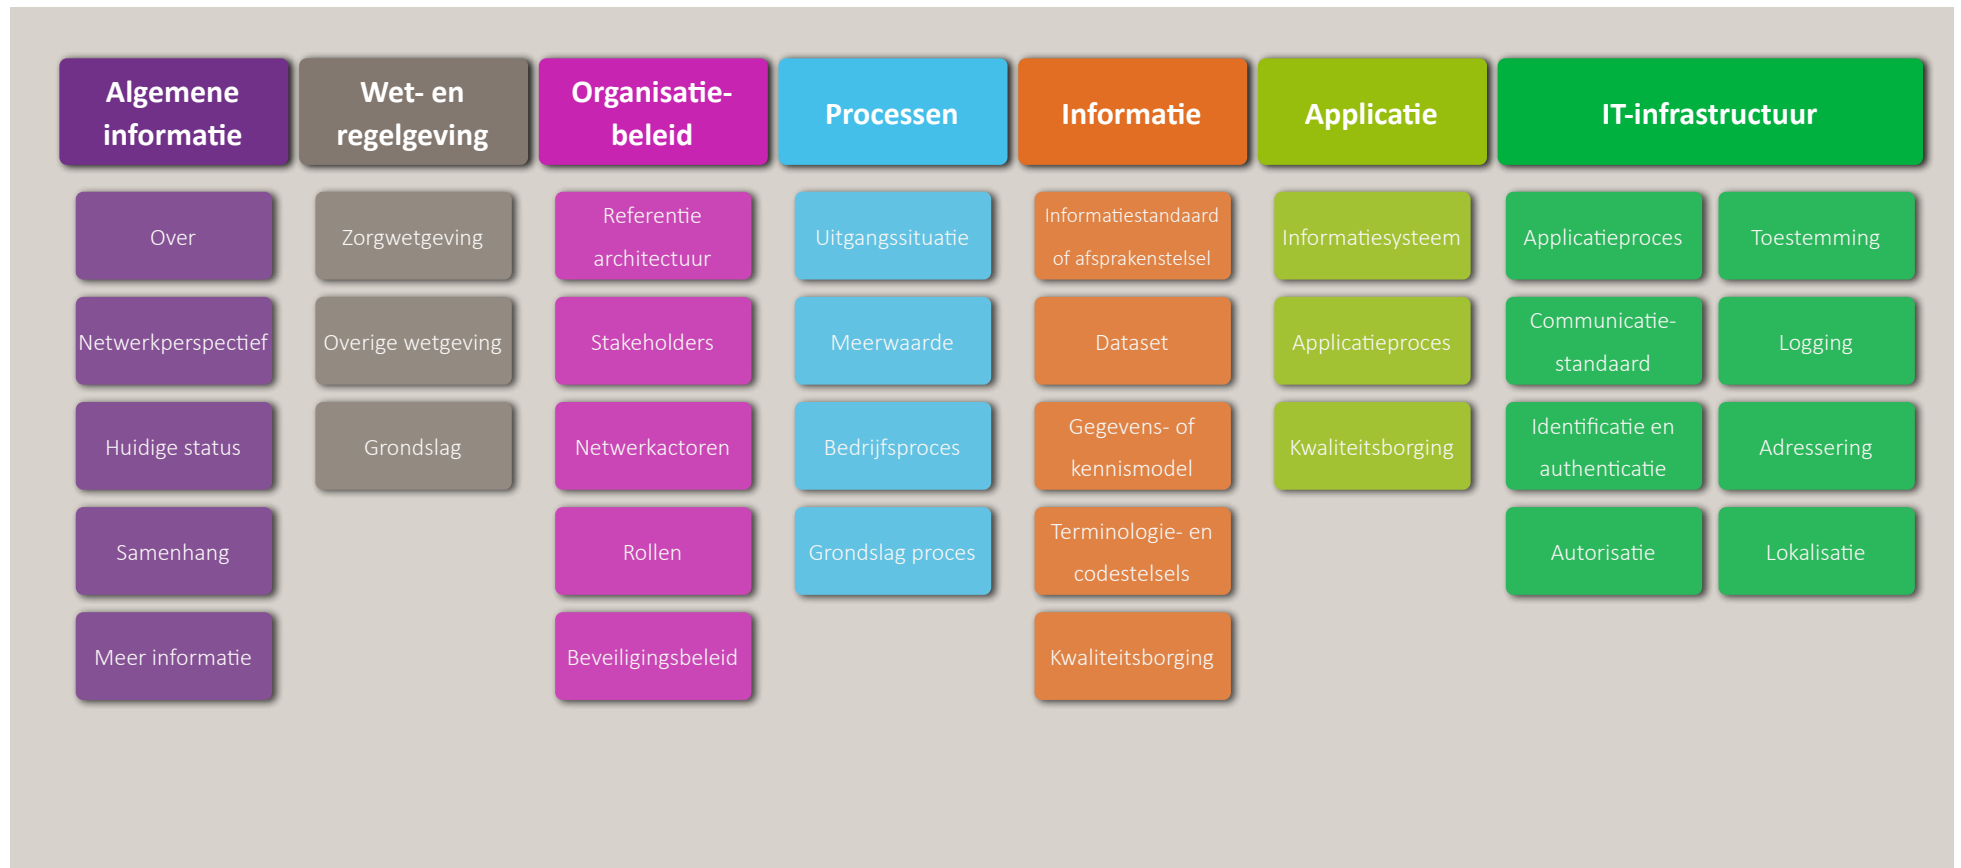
Algemene informatie

Over

Netwerkperspectief

Huidige status

Samenhang

Meer informatie

Wet- en regelgeving

Zorgwetgeving

Overige wetgeving

Grondslag

Organisatie-beleid

Referentie architectuur

Stakeholders

Netwerkactoren

Rollen

Beveiligingsbeleid

Processen

Uitgangssituatie

Meerwaarde

Bedrijfsproces

Grondslag proces

Informatie

Informatiestandaard of afsprakenstelsel

Dataset

Gegevens- of kennismodel

Terminologie- en codestelsels

Kwaliteitsborging

Applicatie

Informatiesysteem

Applicatieproces

Kwaliteitsborging

IT-infrastructuur

Applicatieproces

Toestemming

Communicatie-standaard

Logging

Identificatie en authenticatie

Adressering

Autorisatie

Lokalisatie